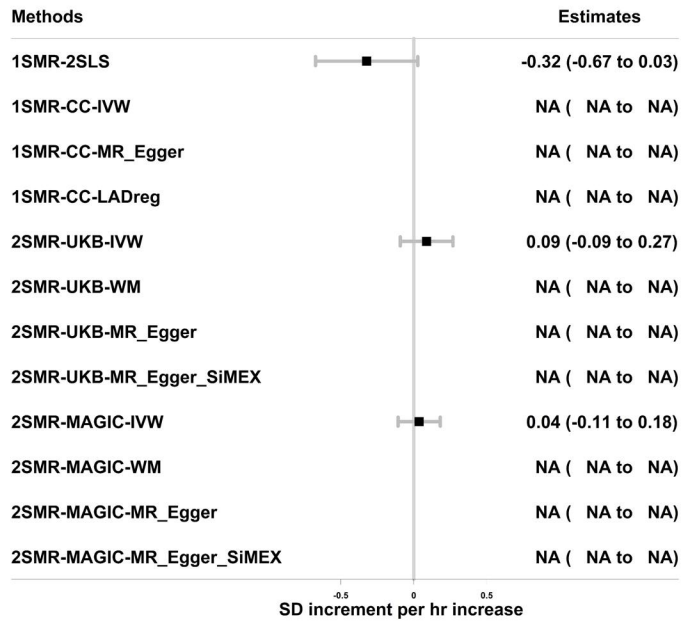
| Methods | Estimates |
|---|---|
| 1SMR-2SLS | -0.32 (-0.67 to 0.03) |
| 1SMR-CC-IVW | NA ( NA to NA) |
| 1SMR-CC-MR_Egger | NA ( NA to NA) |
| 1SMR-CC-LADreg | NA ( NA to NA) |
| 2SMR-UKB-IVW | 0.09 (-0.09 to 0.27) |
| 2SMR-UKB-WM | NA ( NA to NA) |
| 2SMR-UKB-MR_Egger | NA ( NA to NA) |
| 2SMR-UKB-MR_Egger_SiMEX | NA ( NA to NA) |
| 2SMR-MAGIC-IVW | 0.04 (-0.11 to 0.18) |
| 2SMR-MAGIC-WM | NA ( NA to NA) |
| 2SMR-MAGIC-MR_Egger | NA ( NA to NA) |
| 2SMR-MAGIC-MR_Egger_SiMEX | NA ( NA to NA) |

-0.5 0 0.5

SD increment per hr increase